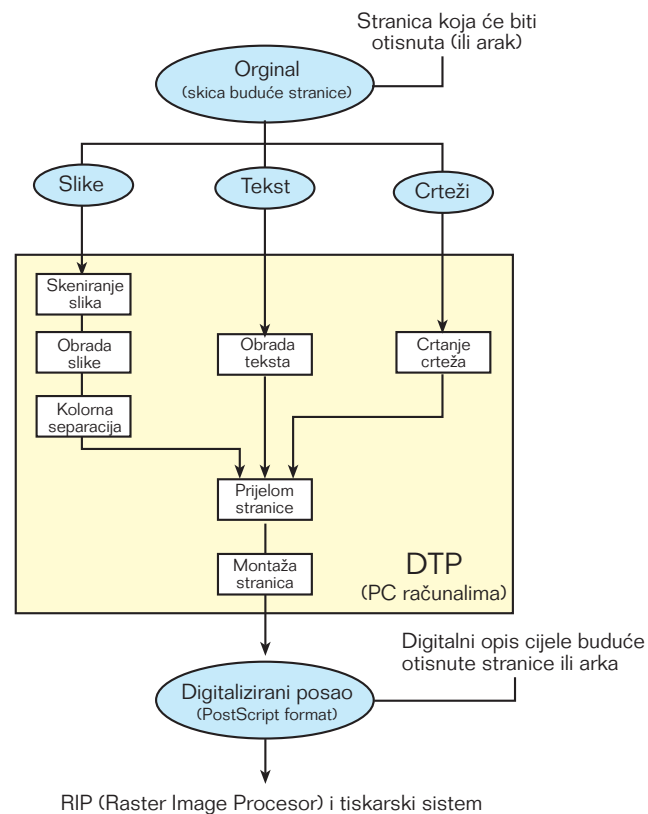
Stranica koja će biti otisnuta (ili arak)

Orginal
(skica buduće stranice)

Slike

Tekst

Crteži

Skeniranje slika

Obrada slike

Kolorna separacija

Obrada teksta

Crtanje crteža

Prijelom stranice

Montaža stranica

DTP
(PC računalima)

Digitalni opis cijele buduće otisnute stranice ili arka

Digitalizirani posao
(PostScript format)

RIP (Raster Image Procesor) i tiskarski sistem